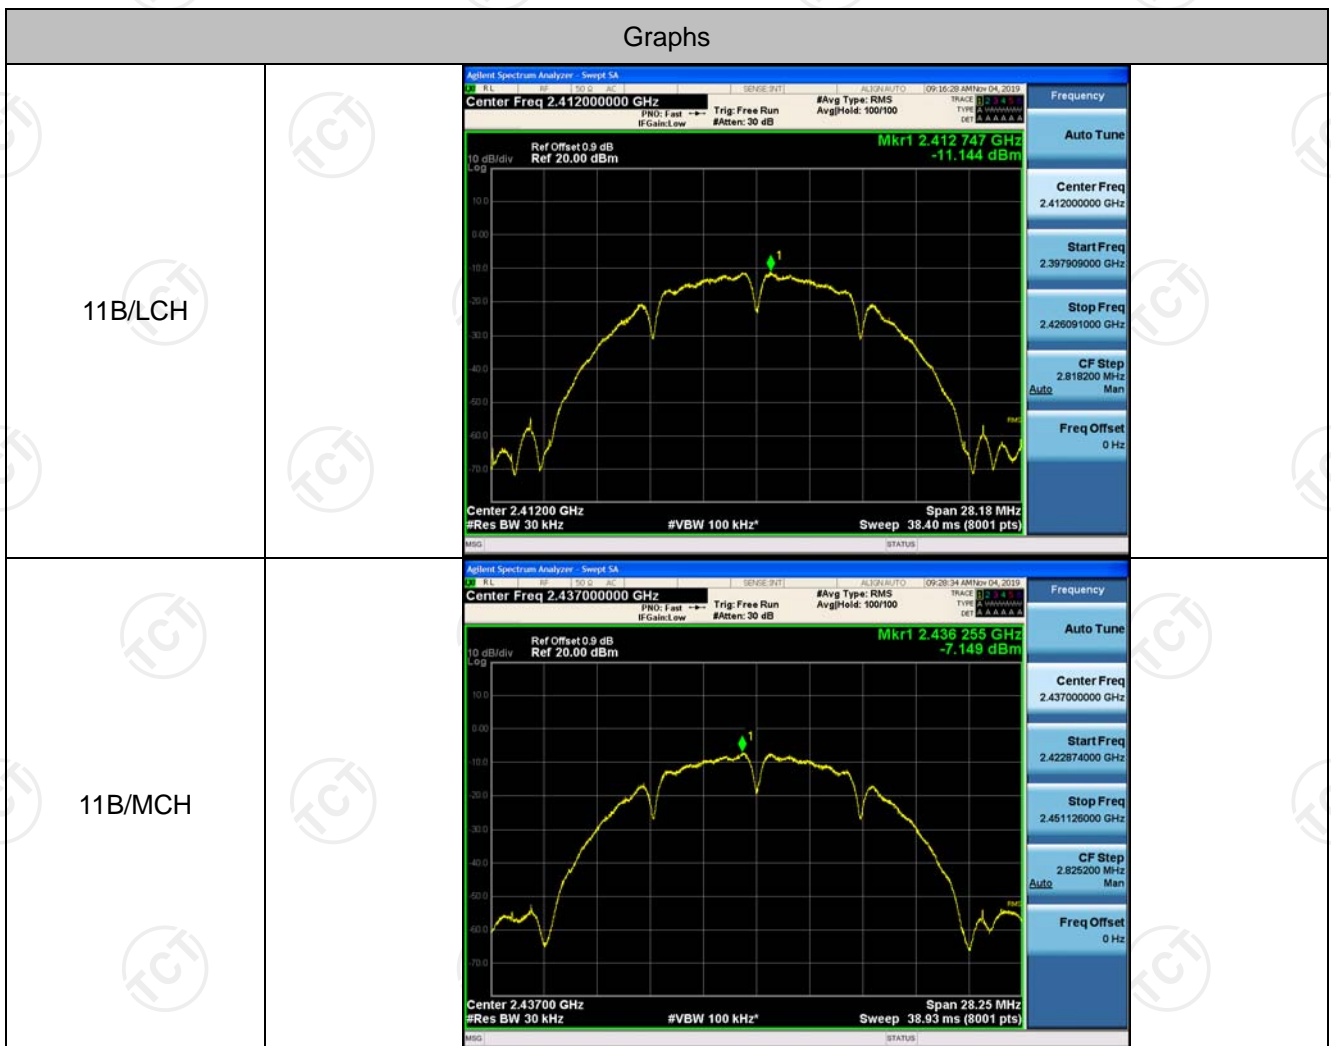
Graphs

| 11B/LCH | Agilent Spectrum Analyzer - Swept SA<br>RL RF 50 Ω AC SENSE:INT ALIGN AUTO 09:16:28 AM Nov 04, 2019<br>Center Freq 2.412000000 GHz PNO: Fast IFGain:Low Trig: Free Run #Atten: 30 dB #Avg Type: RMS Avg\|Hold: 100/100 TRACE 1 2 3 4 5 6 TYPE DET A A A A A A<br>Ref Offset 0.9 dB 10 dB/div Ref 20.00 dBm Log<br>Mkr1 2.412 747 GHz -11.144 dBm<br>10.0 0.00 -10.0 -20.0 -30.0 -40.0 -50.0 -60.0 -70.0<br>Center 2.41200 GHz #Res BW 30 kHz #VBW 100 kHz* Span 28.18 MHz Sweep 38.40 ms (8001 pts)<br>MSG STATUS<br>Frequency<br>Auto Tune<br>Center Freq 2.412000000 GHz<br>Start Freq 2.397909000 GHz<br>Stop Freq 2.426091000 GHz<br>CF Step 2.818200 MHz Auto Man<br>Freq Offset 0 Hz |
|---|---|
| 11B/MCH | Agilent Spectrum Analyzer - Swept SA<br>RL RF 50 Ω AC SENSE:INT ALIGN AUTO 09:28:34 AM Nov 04, 2019<br>Center Freq 2.437000000 GHz PNO: Fast IFGain:Low Trig: Free Run #Atten: 30 dB #Avg Type: RMS Avg\|Hold: 100/100 TRACE 1 2 3 4 5 6 TYPE DET A A A A A A<br>Ref Offset 0.9 dB 10 dB/div Ref 20.00 dBm Log<br>Mkr1 2.436 255 GHz -7.149 dBm<br>10.0 0.00 -10.0 -20.0 -30.0 -40.0 -50.0 -60.0 -70.0<br>Center 2.43700 GHz #Res BW 30 kHz #VBW 100 kHz* Span 28.25 MHz Sweep 38.93 ms (8001 pts)<br>MSG STATUS<br>Frequency<br>Auto Tune<br>Center Freq 2.437000000 GHz<br>Start Freq 2.422874000 GHz<br>Stop Freq 2.451126000 GHz<br>CF Step 2.825200 MHz Auto Man<br>Freq Offset 0 Hz |